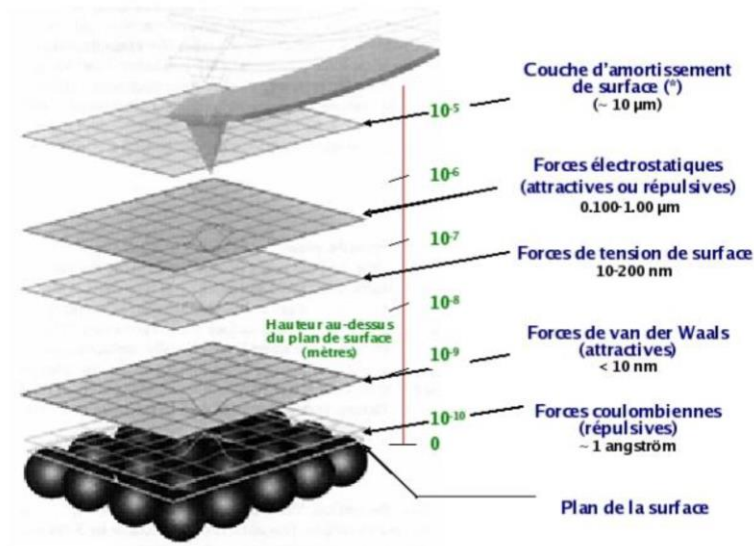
Couche d'amortissement de surface (°)
(~ 10 µm)

$10^{-5}$

Forces électrostatiques (attractives ou répulsives)
0.100-1.00 µm

$10^{-6}$

$10^{-7}$

Forces de tension de surface
10-200 nm

$10^{-8}$

Hauteur au-dessus du plan de surface (mètres)

$10^{-9}$

Forces de van der Waals (attractives)
< 10 nm

$10^{-10}$

Forces coulombiennes (répulsives)
~ 1 angström

0

Plan de la surface